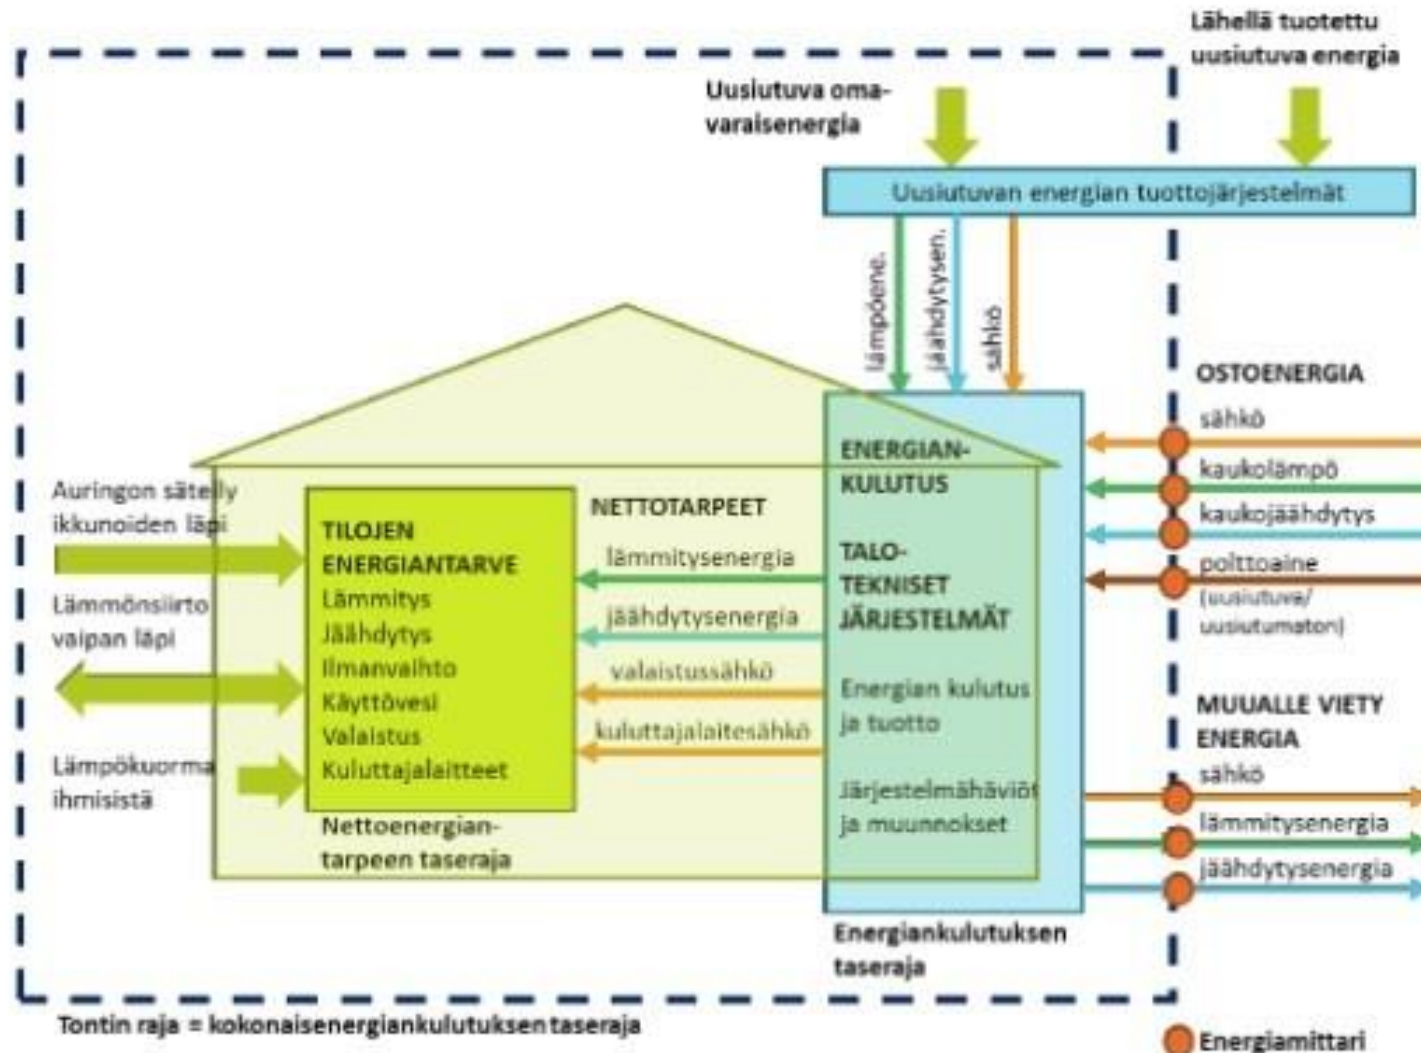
Lähellä tuotettu uusiutuva energia

Uusiutuva omavaraisenergia

Uusiutuvan energian tuottojärjestelmät

lämpöene.

jäähdytysen.

sähkö

OSTOENERGIA

sähkö

kaukolämpö

kaukojäähdytys

polttoaine (uusiutuva/ uusiutumaton)

MUUALLE VIETY ENERGIA

sähkö

lämmitysenergia

jäähdytysenergia

ENERGIANKULUTUS

TALOTEKNISET JÄRJESTELMÄT

Energian kulutus ja tuotto

Järjestelmähäviöt ja muunnokset

Energiankulutuksen taseraja

NETTOTARPEET

lämmitysenergia

jäähdytysenergia

valaistussähkö

kuluttajalaitesähkö

TILOJEN ENERGIANTARVE

Lämmitys

Jäähdytys

Ilmanvaihto

Käyttövesi

Valaistus

Kuluttajalaitteet

Nettoenergiantarpeen taseraja

Auringon säteily ikkunoiden läpi

Lämmönsiirto vaipan läpi

Lämpökuorma ihmisistä

Tontin raja = kokonaisenergiankulutuksen taseraja

Energiamittari